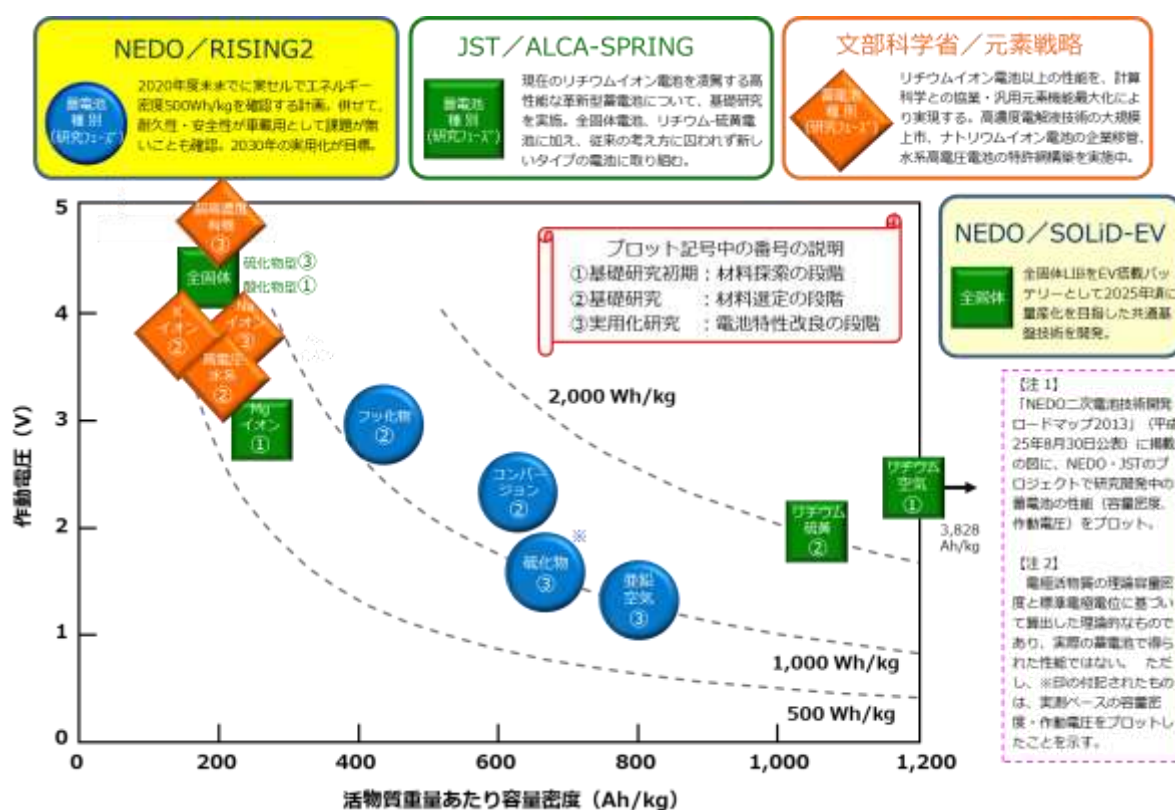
NEDO／RISING2

蓄電池種別(研究フェーズ)

2020年度末までに実セルでエネルギー密度500Wh/kgを確認する計画。併せて、耐久性・安全性が車載用として課題が無いことも確認。2030年の実用化が目標。

JST／ALCA-SPRING

蓄電池種別(研究フェーズ)

現在のリチウムイオン電池を凌駕する高性能な革新型蓄電池について、基礎研究を実施。全固体電池、リチウム-硫黄電池に加え、従来の考え方に囚われず新しいタイプの電池に取り組む。

文部科学省／元素戦略

蓄電池種別(研究フェーズ)

リチウムイオン電池以上の性能を、計算科学との協業・汎用元素機能最大化により実現する。高濃度電解液技術の大規模上市、ナトリウムイオン電池の企業移管、水系高電圧電池の特許網構築を実施中。

NEDO／SOLiD-EV

全固体

全固体LIBをEV搭載バッテリーとして2025年頃に量産化を目指した共通基盤技術を開発。

プロット記号中の番号の説明
①基礎研究初期：材料探索の段階
②基礎研究　　：材料選定の段階
③実用化研究　：電池特性改良の段階

超高濃度有機 ③
全固体
硫化物固①③
酸化物固①
Liイオン ②
Naイオン ③
高電圧水系 ②
Mgイオン ①
フッ化物 ②
コンバージョン ②
硫化物 ③
※
亜鉛空気 ③
リチウム硫黄 ②
リチウム空気 ①
3,828 Ah/kg

2,000 Wh/kg
1,000 Wh/kg
500 Wh/kg

作動電圧 (V)
5
4
3
2
1
0
0　200　400　600　800　1,000　1,200
活物質重量あたり容量密度 (Ah/kg)

【注 1】
「NEDO二次電池技術開発ロードマップ2013」(平成25年8月30日公表) に掲載の図に、NEDO・JSTのプロジェクトで研究開発中の蓄電池の性能 (容量密度、作動電圧) をプロット。

【注 2】
電極活物質の理論容量密度と標準電極電位に基づいて算出した理論的なものであり、実際の蓄電池で得られた性能ではない。 ただし、※印の付記されたものは、実測ベースの容量密度・作動電圧をプロットしたことを示す。